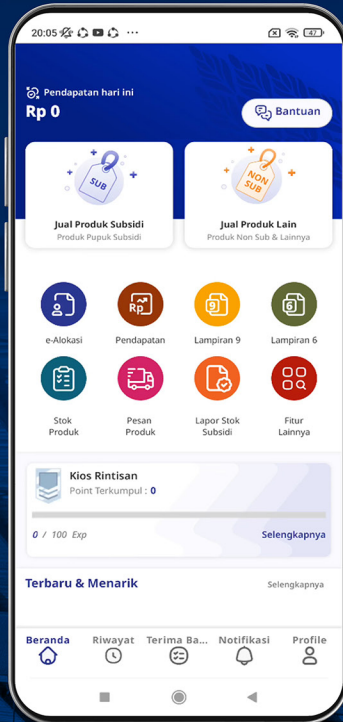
20:05 ··· 47

Pendapatan hari ini
Rp 0

Bantuan

SUB
Jual Produk Subsidi
Produk Pupuk Subsidi

NON SUB
Jual Produk Lain
Produk Non Sub & Lainnya

e-Alokasi
Rp
Pendapatan
9
Lampiran 9
6
Lampiran 6
Stok Produk
Pesan Produk
Lapor Stok Subsidi
Fitur Lainnya

Kios Rintisan
Point Terkumpul : 0
0 / 100 Exp
Selengkapnya

Terbaru & Menarik
Selengkapnya

Beranda
Riwayat
Terima Ba...
Notifikasi
Profile